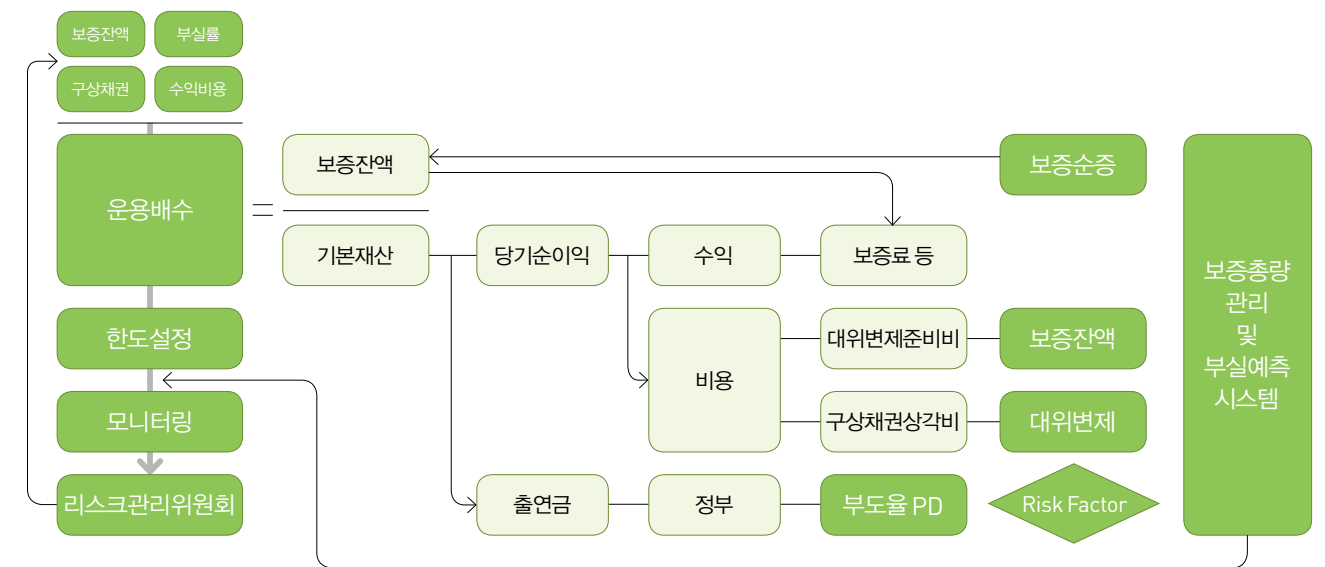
보증잔액
부실률
구상채권
수익비용

운용배수
=
보증잔액
기본재산

한도설정
모니터링
리스크관리위원회

보증순증
당기순이익
수익
보증료 등
비용
대위변제준비비
보증잔액
구상채권상각비
대위변제
출연금
정부
부도율 PD
Risk Factor

보증총량 관리 및 부실예측 시스템